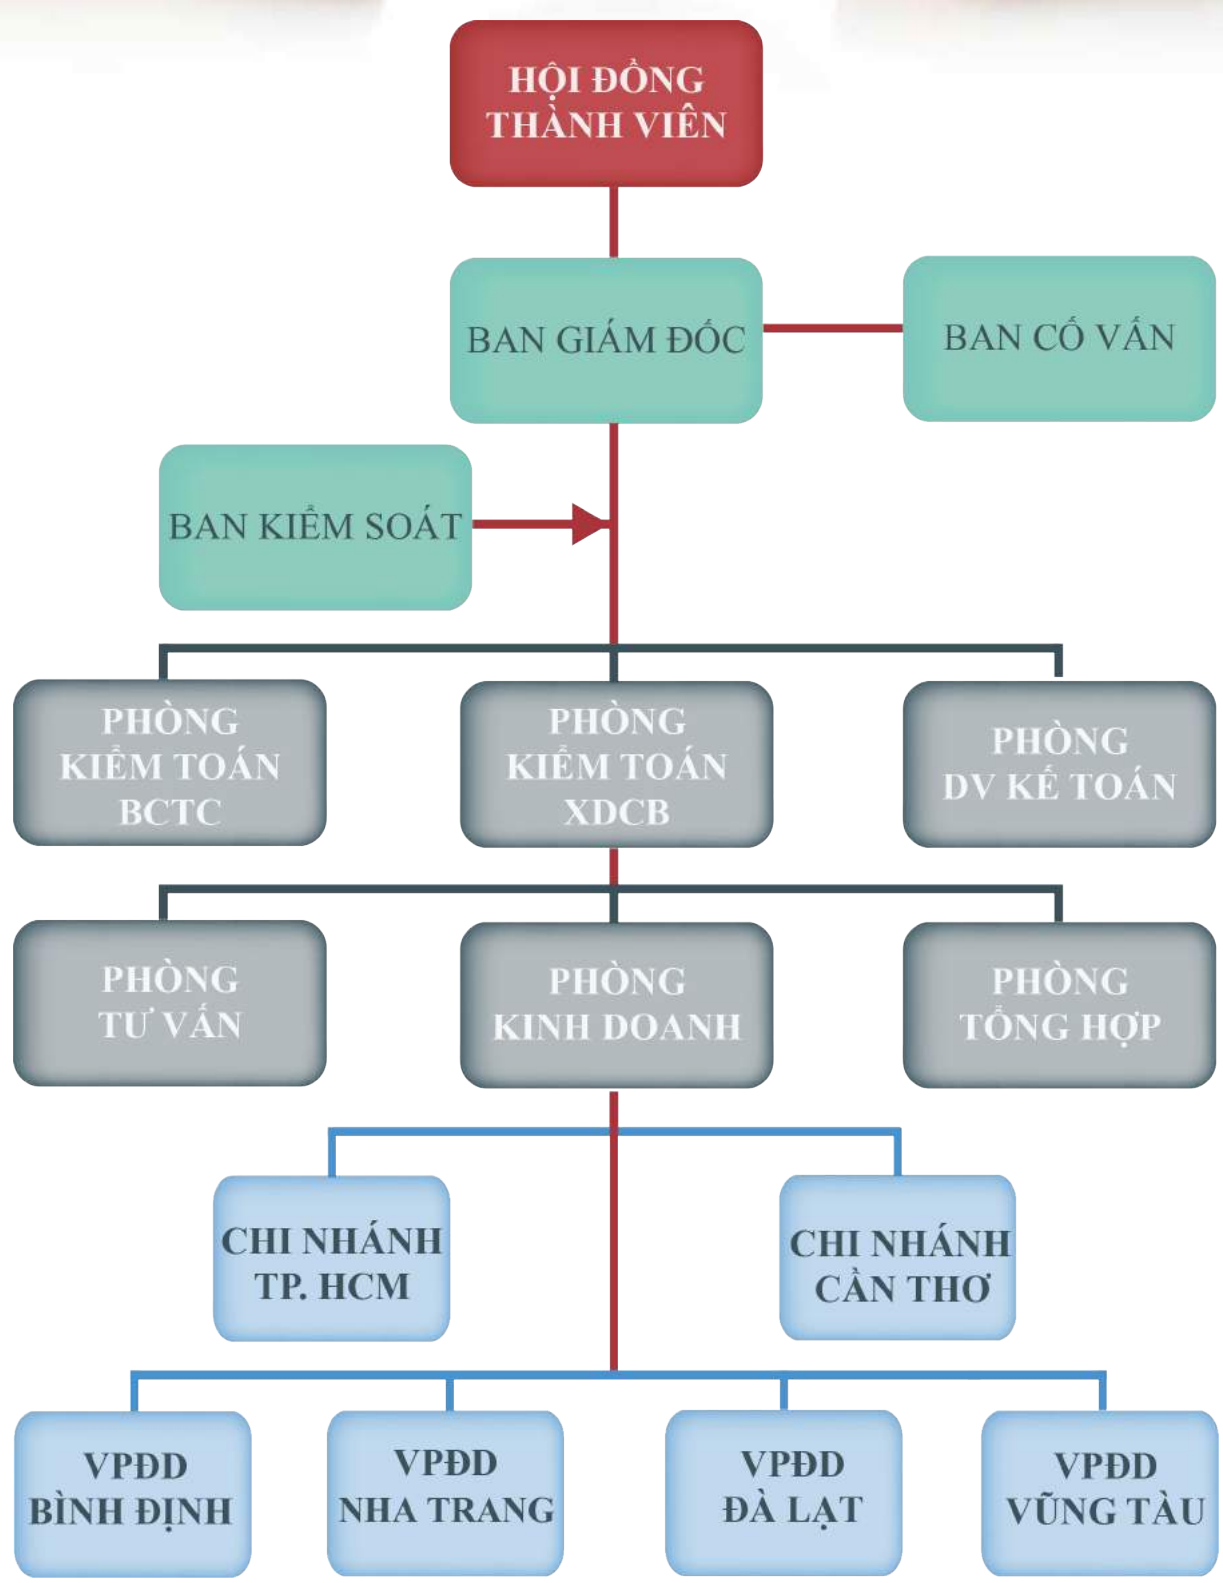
HỘI ĐỒNG THÀNH VIÊN

BAN GIÁM ĐỐC

BAN CỐ VẤN

BAN KIỂM SOÁT

PHÒNG KIỂM TOÁN BCTC

PHÒNG KIỂM TOÁN XDCB

PHÒNG DV KẾ TOÁN

PHÒNG TƯ VẤN

PHÒNG KINH DOANH

PHÒNG TỔNG HỢP

CHI NHÁNH TP. HCM

CHI NHÁNH CẦN THƠ

VPĐD BÌNH ĐỊNH

VPĐD NHA TRANG

VPĐD ĐÀ LẠT

VPĐD VŨNG TÀU